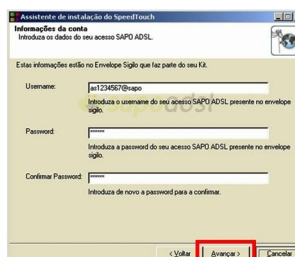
Assistente de instalação do SpeedTouch

Informações da conta
Introduza os dados do seu acesso SAPO ADSL.

Estas informações estão no Envelope Sigilo que faz parte do seu Kit.

Username: as1234567@sapo
Introduza o username do seu acesso SAPO ADSL presente no envelope sigilo.

Password: ******
Introduza a password do seu acesso SAPO ADSL presente no envelope sigilo.

Confirmar Password: ******
Introduza de novo a password para a confirmar.

sapo adsl

< Voltar | Avançar >